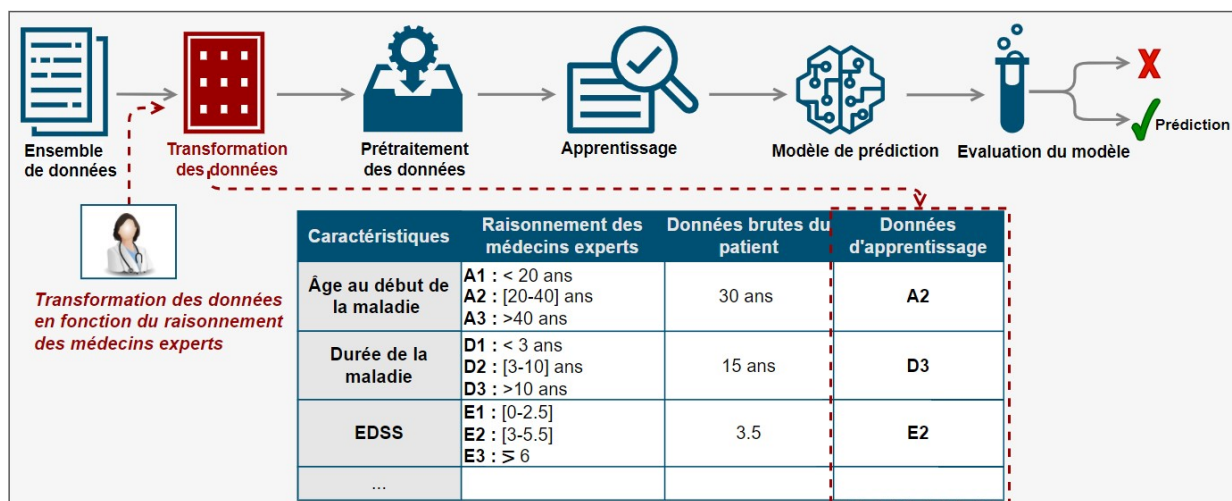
Ensemble de données

Transformation des données

Prétraitement des données

Apprentissage

Modèle de prédiction

Evaluation du modèle

Prédiction

Transformation des données en fonction du raisonnement des médecins experts

| Caractéristiques | Raisonnement des médecins experts | Données brutes du patient | Données d'apprentissage |
|---|---|---|---|
| Âge au début de la maladie | **A1 :** < 20 ans **A2 :** [20-40] ans **A3 :** >40 ans | 30 ans | **A2** |
| Durée de la maladie | **D1 :** < 3 ans **D2 :** [3-10] ans **D3 :** >10 ans | 15 ans | **D3** |
| EDSS | **E1 :** [0-2.5] **E2 :** [3-5.5] **E3 :** $\geq$ 6 | 3.5 | **E2** |
| ... | | | |